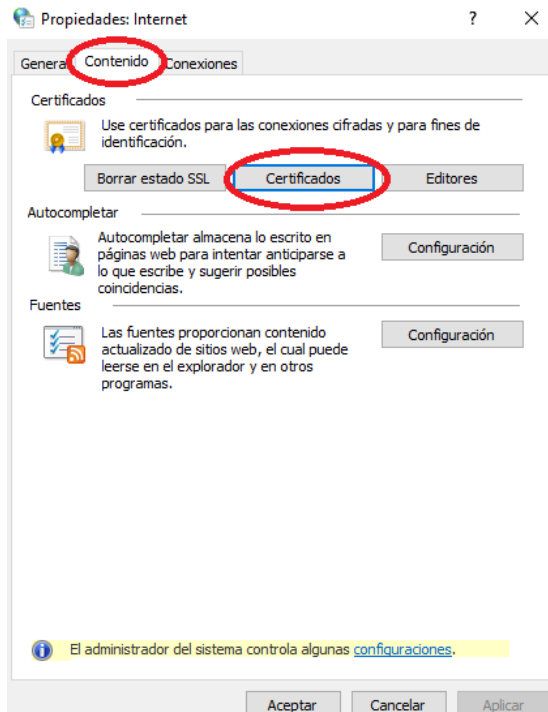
Propiedades: Internet

?

×

General

Contenido

Conexiones

Certificados

Use certificados para las conexiones cifradas y para fines de identificación.

Borrar estado SSL

Certificados

Editores

Autocompletar

Autocompletar almacena lo escrito en páginas web para intentar anticiparse a lo que escribe y sugerir posibles coincidencias.

Configuración

Fuentes

Las fuentes proporcionan contenido actualizado de sitios web, el cual puede leerse en el explorador y en otros programas.

Configuración

El administrador del sistema controla algunas configuraciones.

Aceptar

Cancelar

Aplicar